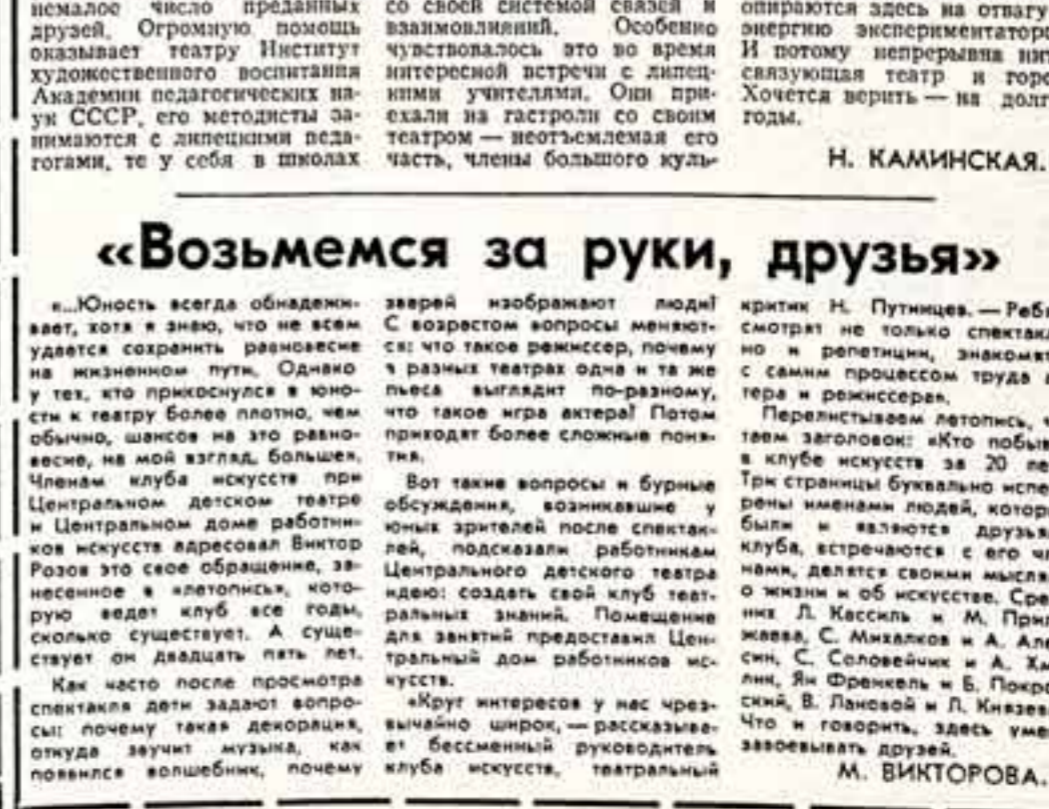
немалое число преданных друзей. Огромную помощь оказывает театру Институт художественного воспитания Академии педагогических наук СССР, его методисты занимаются с липецкими педагогами, те у себя в школах

со своей системой связей и взаимовлияний. Особенно чувствовалось это во время интересной встречи с липецкими учителями. Они приехали на гастроли со своим театром — неотъемлемая его часть, члены большого куль-

опираются здесь на отвагу энергию экспериментаторо И потому непрерывна нит связующая театр и горо Хочется верить — на долг годы.

Н. КАМИНСКАЯ.

«Возьмемся за руки, друзья»

«...Юность всегда обнадеживает, хотя я знаю, что не всем удается сохранить равновесие на жизненном пути. Однако у тех, кто прикоснулся в юности к театру более плотно, чем обычно, шансов на это равновесие, на мой взгляд, больше». Членам клуба искусств при Центральном детском театре и Центральном доме работников искусств адресовал Виктор Розов это свое обращение, занесенное в «летопись», которую ведет клуб все годы, сколько существует. А существует он двадцать пять лет.

Как часто после просмотра спектакля дети задают вопросы: почему такая декорация, откуда звучит музыка, как появился волшебник, почему

зверей изображают люди! С возрастом вопросы меняются: что такое режиссер, почему в разных театрах одна и та же пьеса выглядит по-разному, что такое игра актера! Потом приходят более сложные понятия.

Вот такие вопросы и бурные обсуждения, возникавшие у юных зрителей после спектаклей, подсказали работникам Центрального детского театра идею: создать свой клуб театральных знаний. Помещение для занятий предоставил Центральный дом работников искусств.

«Круг интересов у нас чрезвычайно широк, — рассказывает бессменный руководитель клуба искусств, театральный

критик Н. Путинцев. — Ребя смотрят не только спектакл но и репетиции, знакомят с самим процессом труда а тера и режиссера».

Перелистываем летопись, ч таем заголовок: «Кто побыв в клубе искусств за 20 ле Три страницы буквально испе рены именами людей, которо были и являются друзья клуба, встречаются с его чл нами, делятся своими мысля о жизни и об искусстве. Сре них Л. Кассиль и М. При жаева, С. Михалков и А. Але син, С. Соловейчик и А. Ха лин, Ян Френкель и Б. Покро ский, В. Лановой и Л. Князев Что и говорить, здесь уме завоевывать друзей.

М. ВИКТОРОВА.